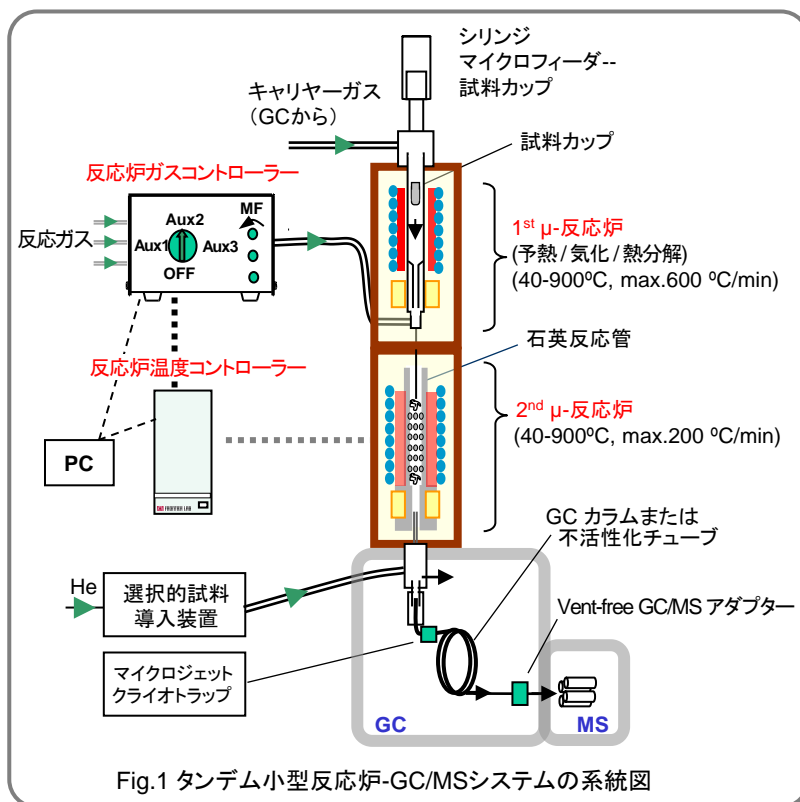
シリンジ
マイクロフィーダ--
試料カップ

キャリヤーガス
(GCから)

試料カップ

反応炉ガスコントローラー

反応ガス

Aux2
MF
Aux1
Aux3
OFF

1st μ-反応炉
(予熱/気化/熱分解)
(40-900ºC, max.600 ºC/min)

石英反応管

反応炉温度コントローラー

PC

2nd μ-反応炉
(40-900ºC, max.200 ºC/min)

GC カラムまたは
不活性化チューブ

He

選択的試料
導入装置

Vent-free GC/MS アダプター

マイクロジェット
クライオトラップ

GC

MS

Fig.1 タンデム小型反応炉-GC/MSシステムの系統図